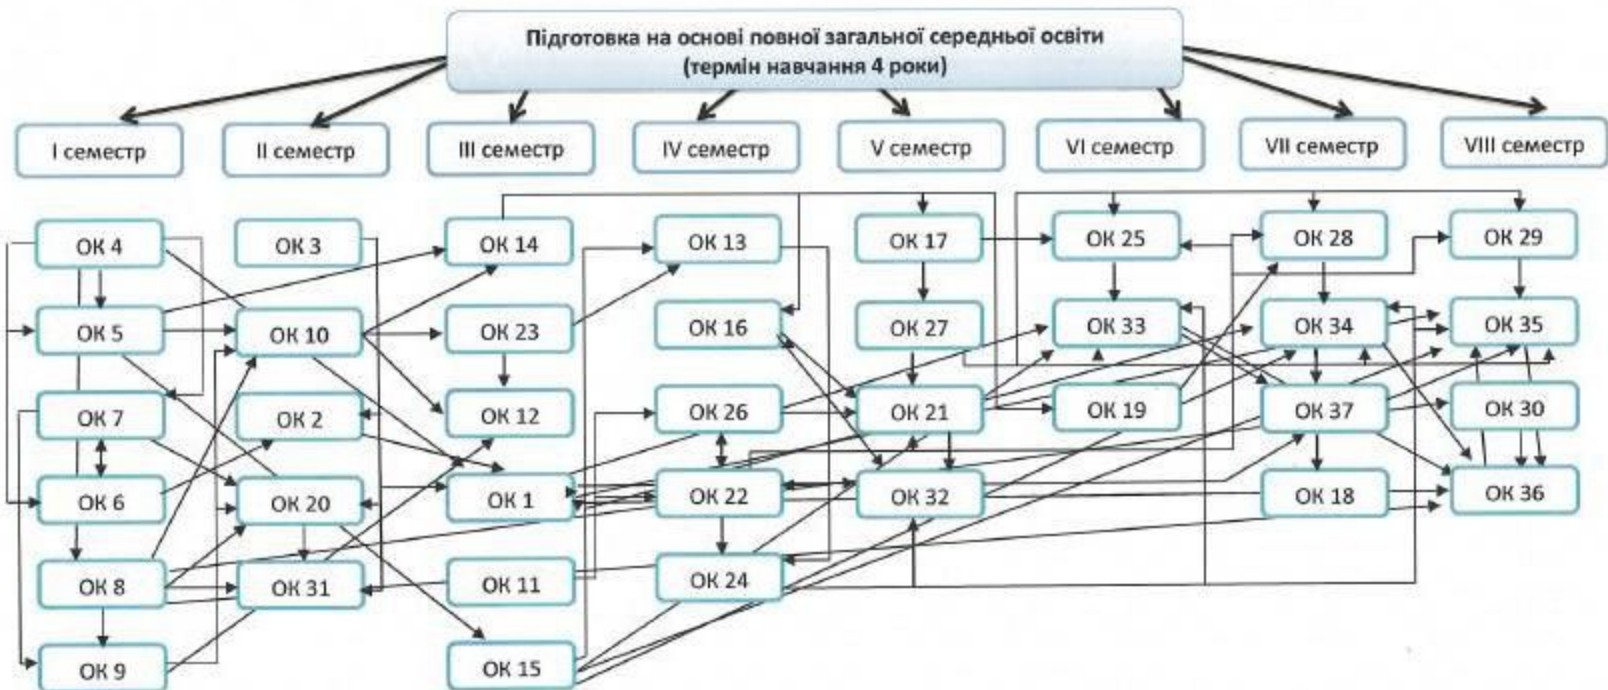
Підготовка на основі повної загальної середньої освіти
(термін навчання 4 роки)

I семестр

II семестр

III семестр

IV семестр

V семестр

VI семестр

VII семестр

VIII семестр

ОК 4

ОК 5

ОК 7

ОК 6

ОК 8

ОК 9

ОК 3

ОК 10

ОК 2

ОК 20

ОК 31

ОК 14

ОК 23

ОК 12

ОК 1

ОК 11

ОК 15

ОК 13

ОК 16

ОК 26

ОК 22

ОК 24

ОК 17

ОК 27

ОК 21

ОК 32

ОК 25

ОК 33

ОК 19

ОК 28

ОК 34

ОК 37

ОК 18

ОК 29

ОК 35

ОК 30

ОК 36